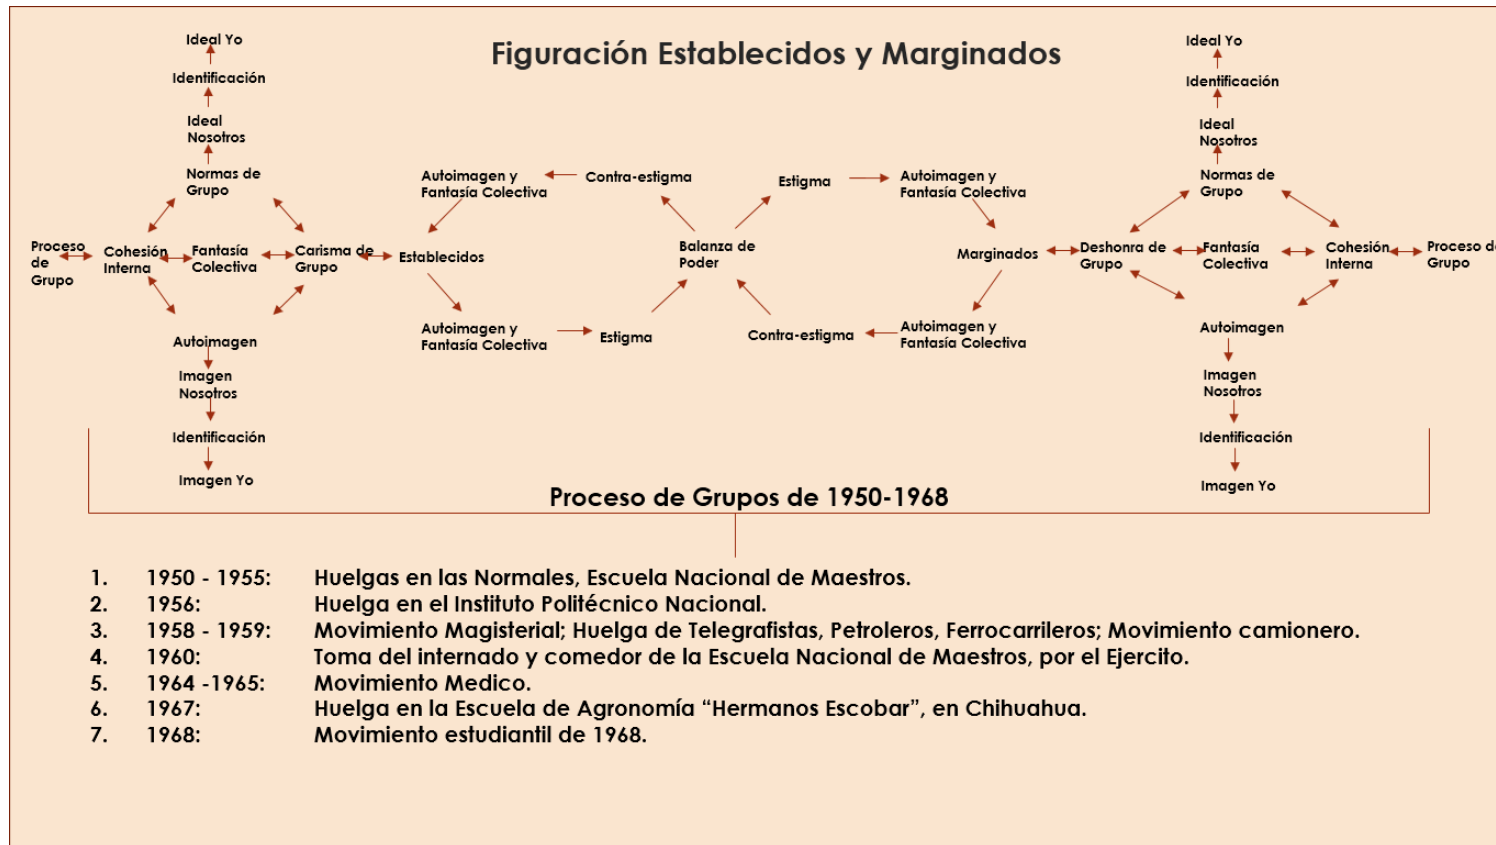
Figuración Establecidos y Marginados

Ideal Yo
Identificación
Ideal Nosotros
Normas de Grupo
Proceso de Grupo
Cohesión Interna
Fantasía Colectiva
Carisma de Grupo
Autoimagen
Imagen Nosotros
Identificación
Imagen Yo

Establecidos
Autoimagen y Fantasía Colectiva
Contra-estigma
Autoimagen y Fantasía Colectiva
Estigma
Balanza de Poder
Estigma
Autoimagen y Fantasía Colectiva
Contra-estigma
Autoimagen y Fantasía Colectiva
Marginados

Ideal Yo
Identificación
Ideal Nosotros
Normas de Grupo
Deshonra de Grupo
Fantasía Colectiva
Cohesión Interna
Proceso d Grupo
Autoimagen
Imagen Nosotros
Identificación
Imagen Yo

Proceso de Grupos de 1950-1968

1. 1950 - 1955: Huelgas en las Normales, Escuela Nacional de Maestros.
2. 1956: Huelga en el Instituto Politécnico Nacional.
3. 1958 - 1959: Movimiento Magisterial; Huelga de Telegrafistas, Petroleros, Ferrocarrileros; Movimiento camionero.
4. 1960: Toma del internado y comedor de la Escuela Nacional de Maestros, por el Ejercito.
5. 1964 -1965: Movimiento Medico.
6. 1967: Huelga en la Escuela de Agronomía “Hermanos Escobar”, en Chihuahua.
7. 1968: Movimiento estudiantil de 1968.